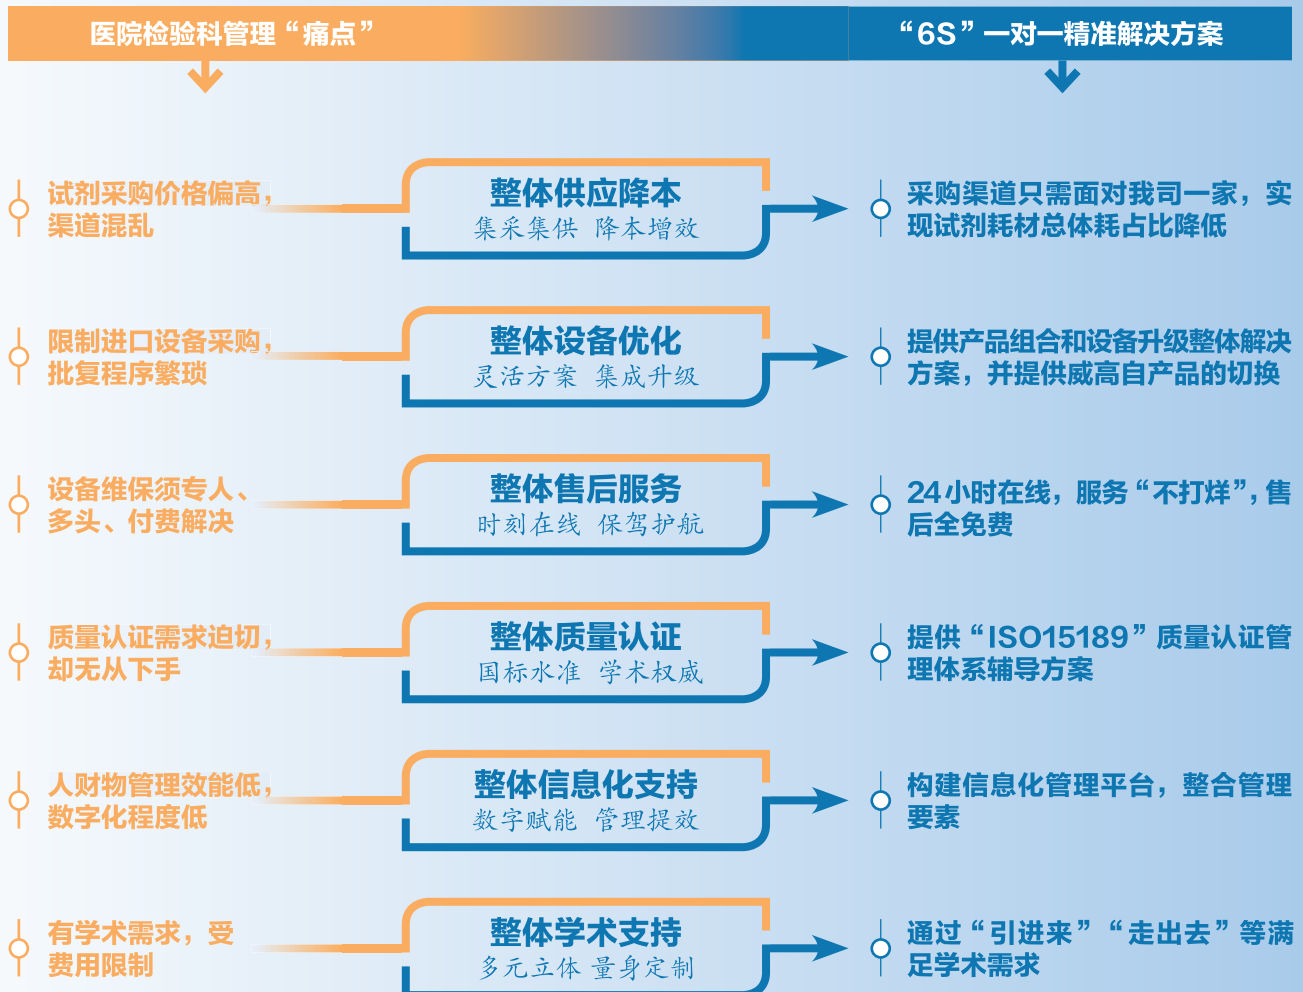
医院检验科管理“痛点”

“6S”一对一精准解决方案

试剂采购价格偏高，渠道混乱

整体供应降本
集采集供 降本增效

采购渠道只需面对我司一家，实现试剂耗材总体耗占比降低

限制进口设备采购，批复程序繁琐

整体设备优化
灵活方案 集成升级

提供产品组合和设备升级整体解决方案，并提供威高自产品的切换

设备维保须专人、多头、付费解决

整体售后服务
时刻在线 保驾护航

24小时在线，服务“不打烊”，售后全免费

质量认证需求迫切，却无从下手

整体质量认证
国标水准 学术权威

提供“ISO15189”质量认证管理体系辅导方案

人财物管理效能低，数字化程度低

整体信息化支持
数字赋能 管理提效

构建信息化管理平台，整合管理要素

有学术需求，受费用限制

整体学术支持
多元立体 量身定制

通过“引进来”“走出去”等满足学术需求